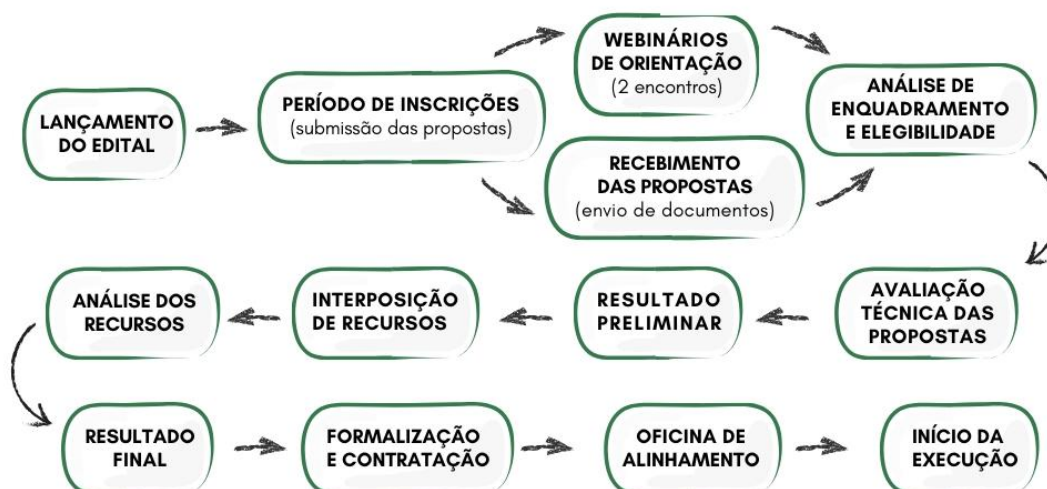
LANÇAMENTO DO EDITAL

PERÍODO DE INSCRIÇÕES (submissão das propostas)

WEBINÁRIOS DE ORIENTAÇÃO (2 encontros)

RECEBIMENTO DAS PROPOSTAS (envio de documentos)

ANÁLISE DE ENQUADRAMENTO E ELEGIBILIDADE

AVALIAÇÃO TÉCNICA DAS PROPOSTAS

RESULTADO PRELIMINAR

INTERPOSIÇÃO DE RECURSOS

ANÁLISE DOS RECURSOS

RESULTADO FINAL

FORMALIZAÇÃO E CONTRATAÇÃO

OFICINA DE ALINHAMENTO

INÍCIO DA EXECUÇÃO